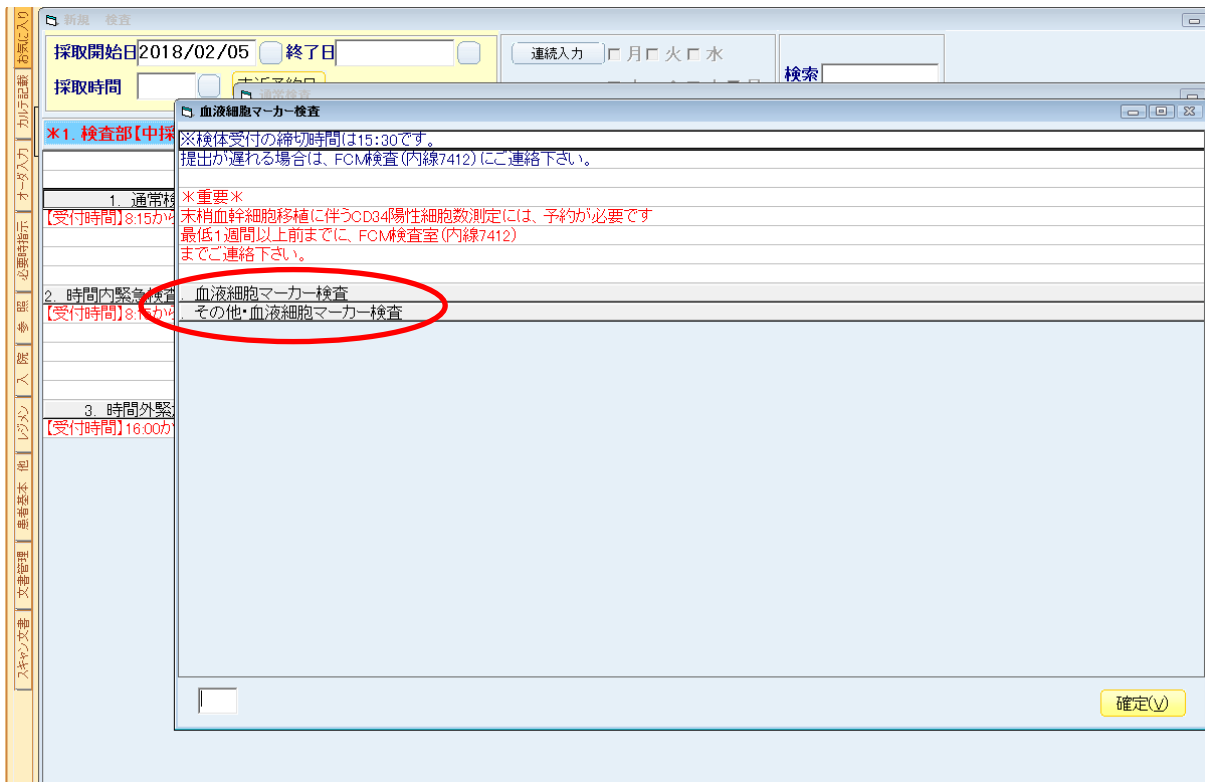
お気に入り
カルテ記載
オーダ入力
必要時指示
参照
入院
レジメン
他
患者基本
文書管理
スキャン文書

新規 検査
採取開始日 2018/02/05 終了日
採取時間
連続入力 月 火 水
検索
＊1. 検査部【中採
1. 通常検
【受付時間】8:15か
2. 時間内緊急検査
【受付時間】8:
3. 時間外緊
【受付時間】16:00か

血液細胞マーカー検査
※検体受付の締切時間は15:30です。
提出が遅れる場合は、FCM検査(内線7412)にご連絡下さい。

＊重要＊
末梢血幹細胞移植に伴うCD34陽性細胞数測定には、予約が必要です
最低1週間以上前までに、FCM検査室(内線7412)
までご連絡下さい。

. 血液細胞マーカー検査
. その他・血液細胞マーカー検査

確定(V)